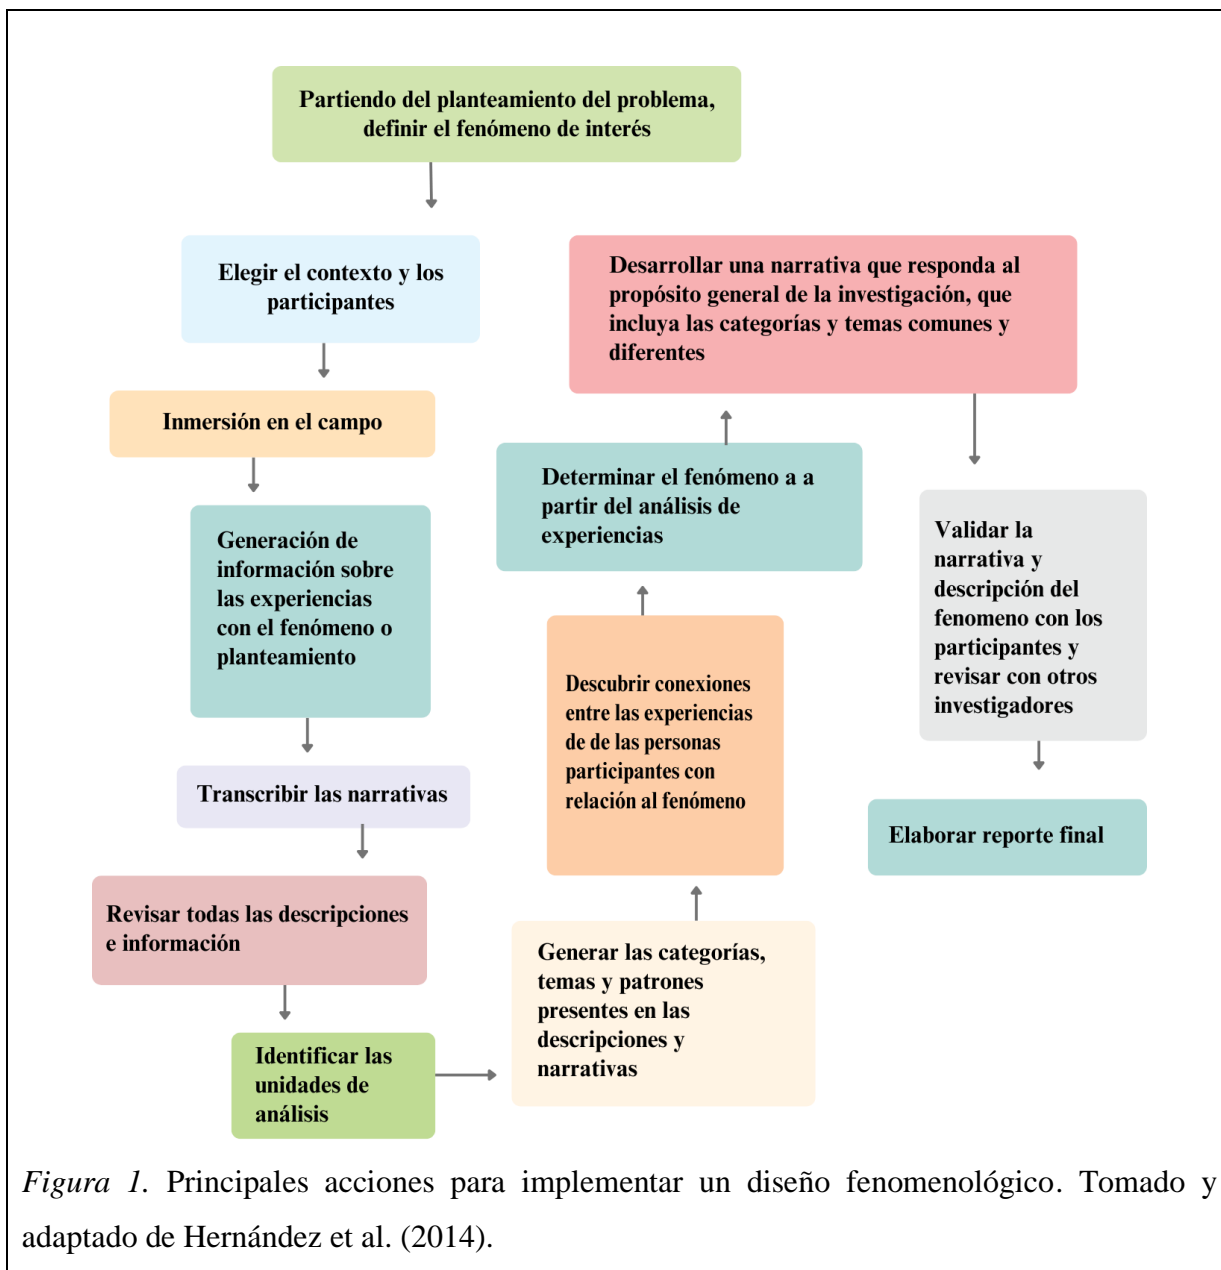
Partiendo del planteamiento del problema, definir el fenómeno de interés

Elegir el contexto y los participantes

Inmersión en el campo

Generación de información sobre las experiencias con el fenómeno o planteamiento

Transcribir las narrativas

Revisar todas las descripciones e información

Identificar las unidades de análisis

Generar las categorías, temas y patrones presentes en las descripciones y narrativas

Descubrir conexiones entre las experiencias de de las personas participantes con relación al fenómeno

Determinar el fenómeno a a partir del análisis de experiencias

Desarrollar una narrativa que responda al propósito general de la investigación, que incluya las categorías y temas comunes y diferentes

Validar la narrativa y descripción del fenomeno con los participantes y revisar con otros investigadores

Elaborar reporte final

*Figura 1.* Principales acciones para implementar un diseño fenomenológico. Tomado y adaptado de Hernández et al. (2014).